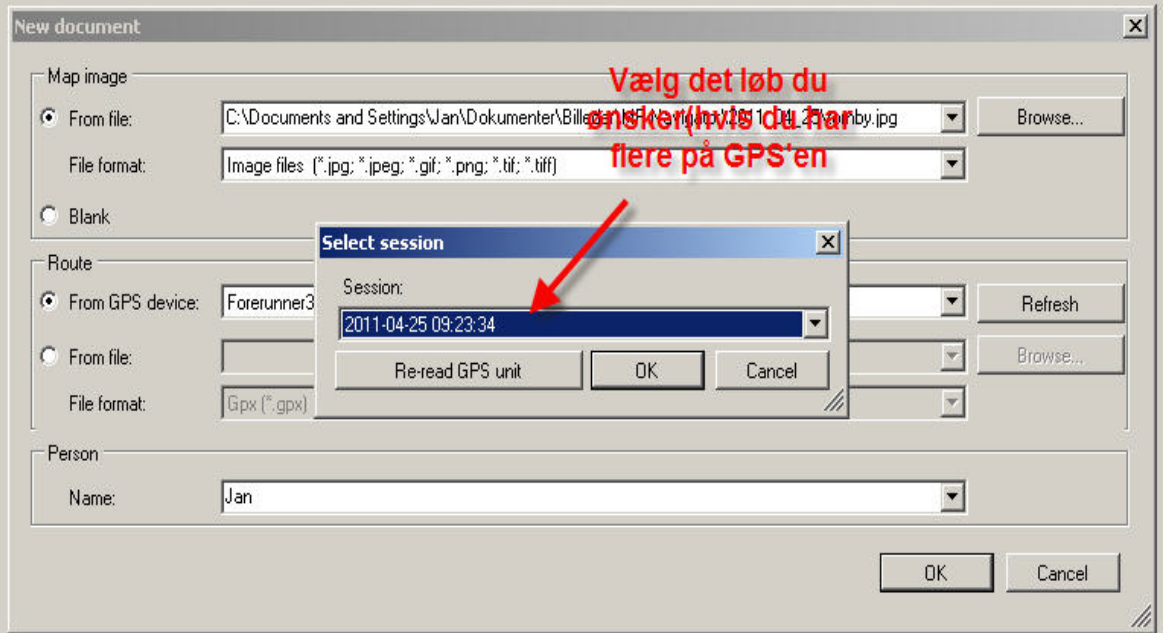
New document

Map image

From file: C:\Documents and Settings\Jan\Dokumenter\Billeder\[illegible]2011-04-25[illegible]by.jpg Browse...

File format: Image files (*.jpg; *.jpeg; *.gif; *.png; *.tif; *.tiff)

Blank

Vælg det løb du ønsker(hvis du har flere på GPS'en

Route

From GPS device: Forerunner3 Refresh

From file: Browse...

File format: Gpx (*.gpx)

Select session

Session:

2011-04-25 09:23:34

Re-read GPS unit OK Cancel

Person

Name: Jan

OK Cancel